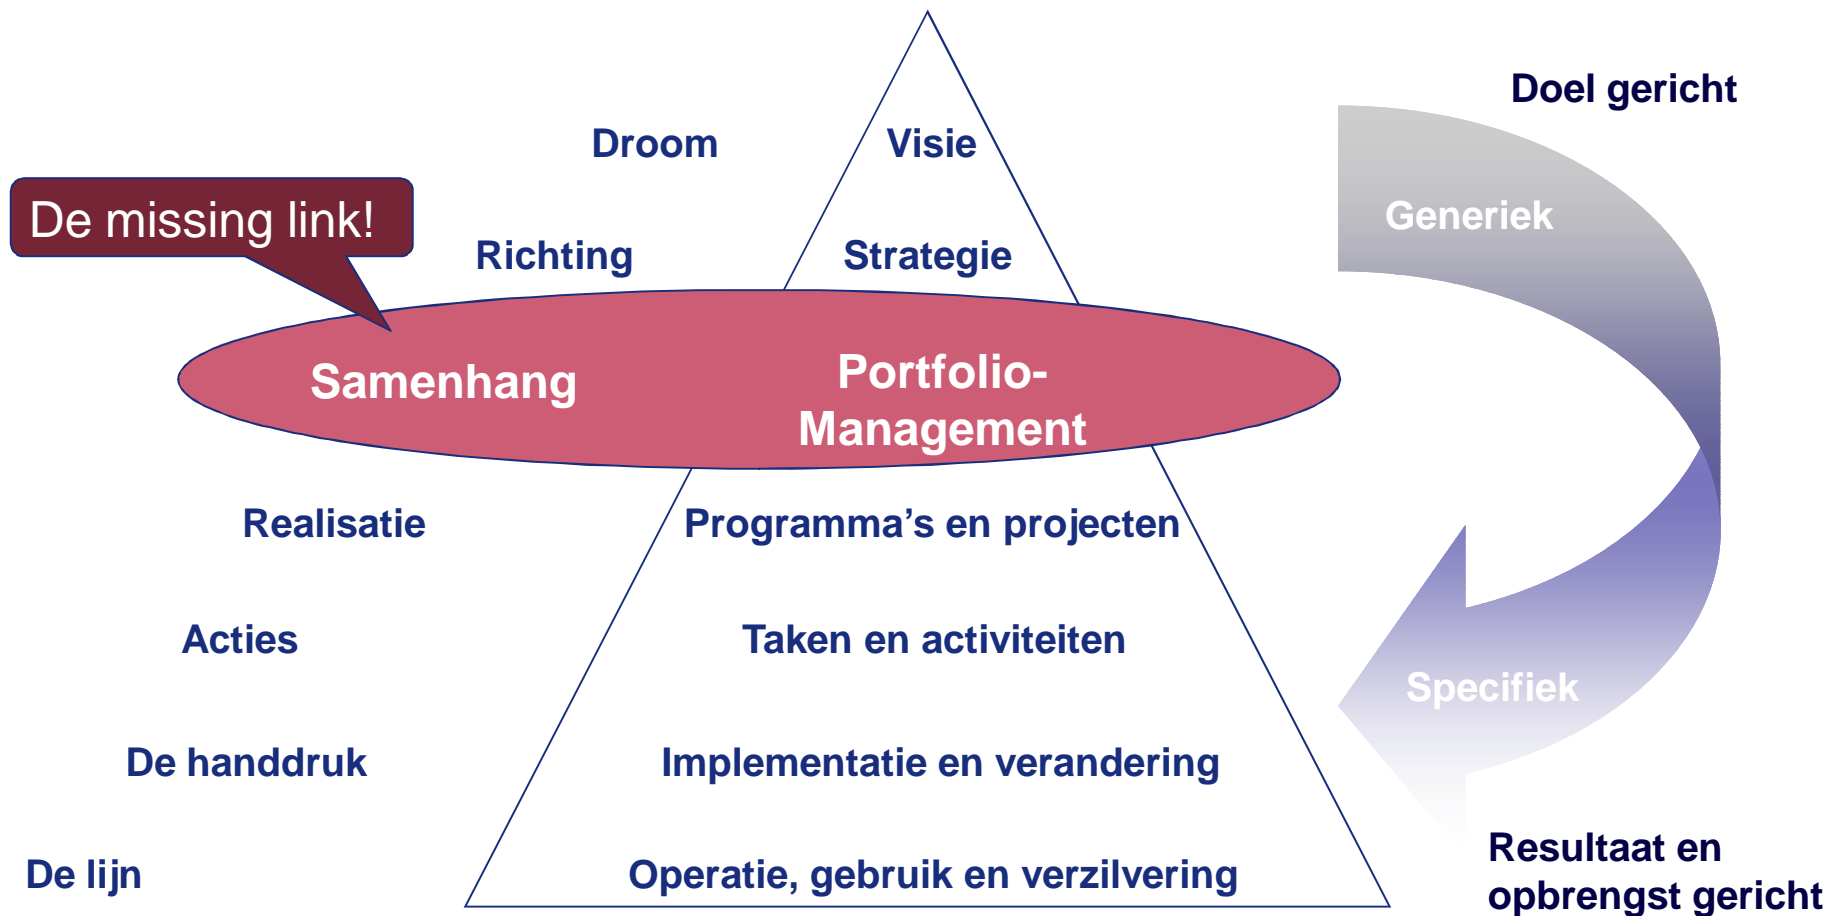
Doel gericht

Droom

Visie

Generiek

De missing link!

Richting

Strategie

Samenhang

Portfolio-Management

Realisatie

Programma’s en projecten

Acties

Taken en activiteiten

Specifiek

De handdruk

Implementatie en verandering

De lijn

Operatie, gebruik en verzilvering

Resultaat en opbrengst gericht